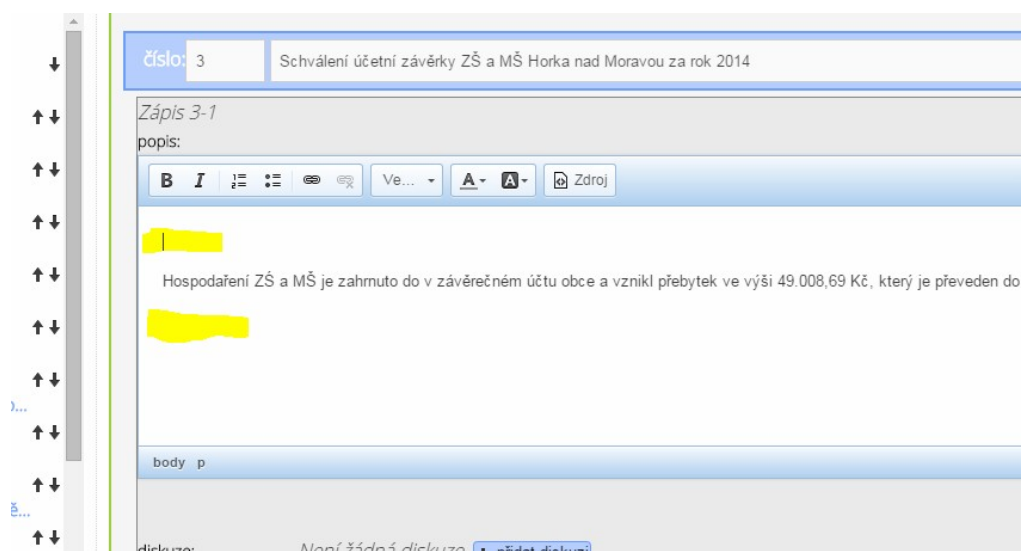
↓
↑↓
↑↓
↑↓
↑↓
↑↓
↑↓
↑↓
↑↓
↑↓

číslo: 3 Schválení účetní závěrky ZŠ a MŠ Horka nad Moravou za rok 2014

Zápis 3-1
popis:

B I Ve... A· A· Zdroj

Hospodaření ZŚ a MŠ je zahrnuto do v závěrečném účtu obce a vznikl přebytek ve výši 49.008,69 Kč, který je převeden do

body p

diskuze: Není žádná diskuze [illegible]